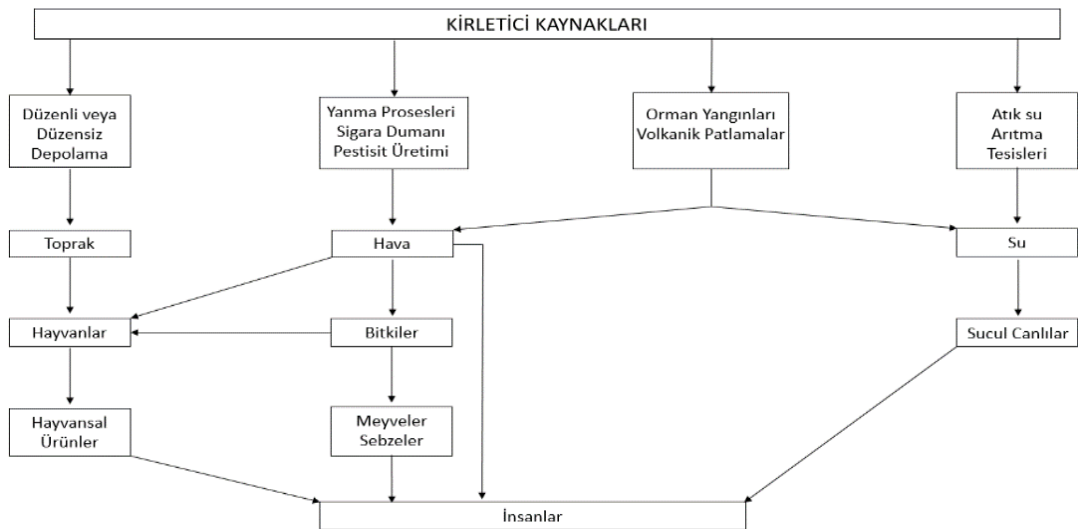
KİRLETİCİ KAYNAKLARI

Düzenli veya Düzensiz Depolama

Yanma Prosesleri Sigara Dumanı Pestisit Üretimi

Orman Yangınları Volkanik Patlamalar

Atık su Arıtma Tesisleri

Toprak

Hava

Su

Hayvanlar

Bitkiler

Sucul Canlılar

Hayvansal Ürünler

Meyveler Sebzeler

İnsanlar